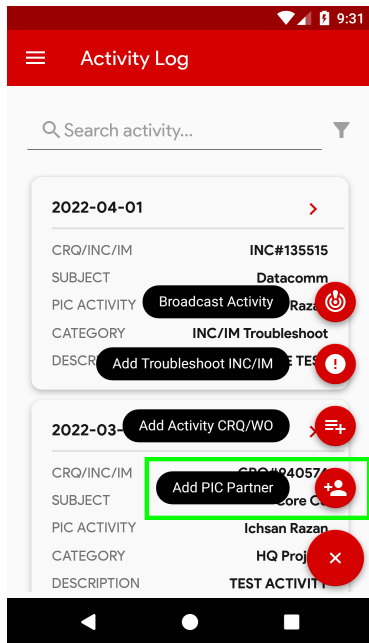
9:31

Activity Log

Search activity...

2022-04-01

CRQ/INC/IM INC#135515

SUBJECT Datacomm

PIC ACTIVITY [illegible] Raza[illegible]

Broadcast Activity

CATEGORY INC/IM Troubleshoot

DESCR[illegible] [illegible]E TES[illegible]

Add Troubleshoot INC/IM

2022-03-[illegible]

Add Activity CRQ/WO

CRQ/INC/IM CRQ#240574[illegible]

SUBJECT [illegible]ore C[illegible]

Add PIC Partner

PIC ACTIVITY Ichsan Razan

CATEGORY HQ Proj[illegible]

DESCRIPTION TEST ACTIVIT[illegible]